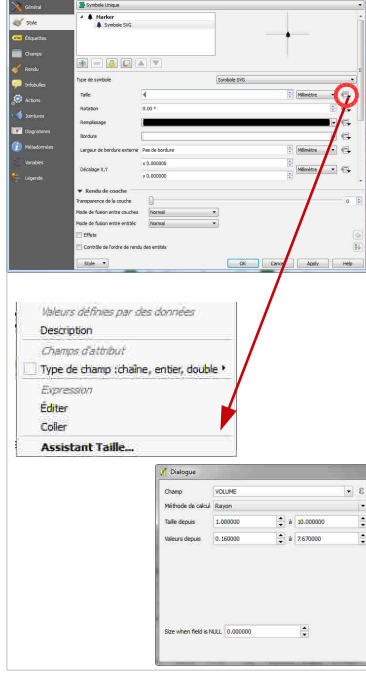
Général
Style
Étiquettes
Champs
Rendu
Infobulles
Actions
Jointures
Diagrammes
Métadonnées
Variables
Légende

Symbole Unique

Marker
Symbole SVG

Type de symbole
Symbole SVG

Taille
Millimètre

Rotation
0.00 °

Remplissage

Bordure

Largeur de bordure externe
Pas de bordure
Millimètre

Décalage X,Y
x 0.000000
y 0.000000
Millimètre

Rendu de couche

Transparence de la couche
0

Mode de fusion entre couches
Normal

Mode de fusion entre entités
Normal

Effets

Contrôle de l'ordre de rendu des entités

Style
OK
Cancel
Apply
Help

Valeurs définies par des données
Description
Champs d'attribut
Type de champ :chaîne, entier, double
Expression
Éditer
Coller
Assistant Taille...

Dialogue

Champ
VOLUME

Méthode de calcul
Rayon

Taille depuis
1.000000
à
10.000000

Valeurs depuis
0.160000
à
7.670000

Size when field is NULL
0.000000